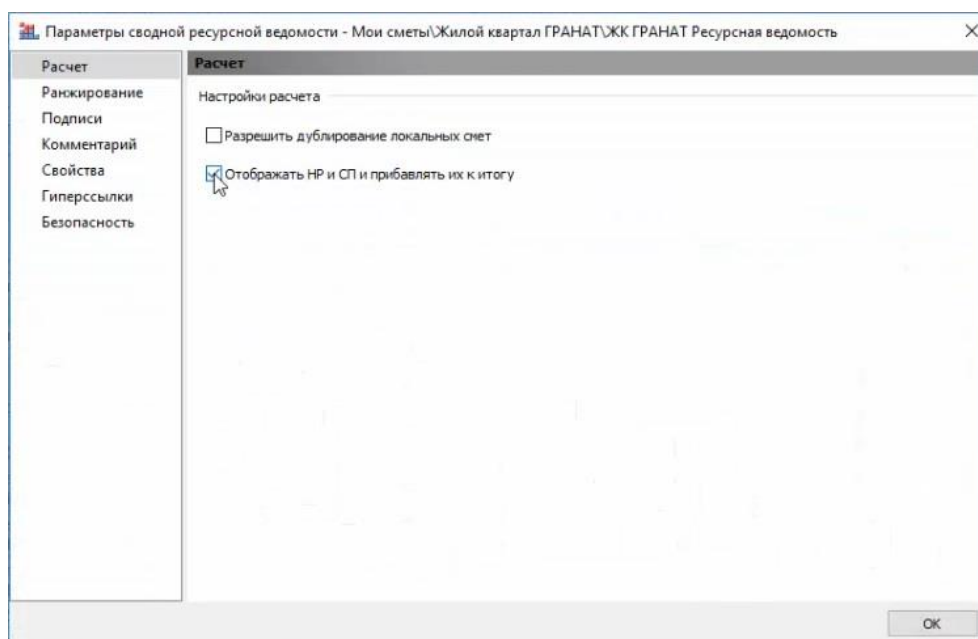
Параметры сводной ресурсной ведомости - Мои сметы\Жилой квартал ГРАНАТ\ЖК ГРАНАТ Ресурсная ведомость

Расчет
Ранжирование
Подписи
Комментарий
Свойства
Гиперссылки
Безопасность

Расчет

Настройки расчета

Разрешить дублирование локальных смет

Отображать НР и СП и прибавлять их к итогу

OK